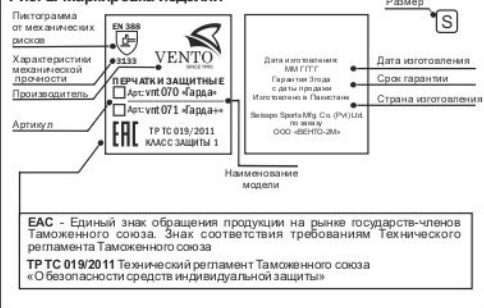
Рис. Маркировка изделия

Размер
S

Пиктограмма от механических рисков
EN 388
Характеристики механической прочности
3133
VENTO
SINCE 1990
Производитель
ПЕРЧАТКИ ЗАЩИТНЫЕ
Арт: vnt 070 «Гарда»
Арт: vnt 071 «Гарда+»
Артикул
ТР ТС 019/2011
КЛАСС ЗАЩИТЫ 1
EAC

Наименование модели

Дата изготовления ММ ГГГГ
Гарантия 3 года с даты продажи
Изготовлено в Пакистане
Sезаро Sports Mfg. Co. (Pvt) Ltd. по заказу ООО «ВЕНТО-2М»

Дата изготовления
Срок гарантии
Страна изготовления

EAC - Единый знак обращения продукции на рынке государств-членов Таможенного союза. Знак соответствия требованиям Технического регламента Таможенного союза

ТР ТС 019/2011 Технический регламент Таможенного союза «О безопасности средств индивидуальной защиты»